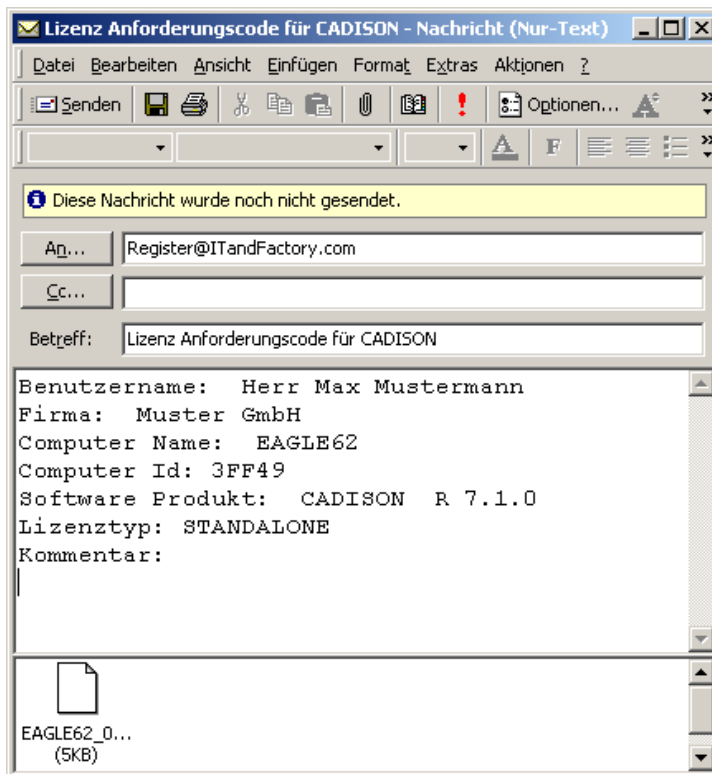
Lizenz Anforderungscode für CADISON - Nachricht (Nur-Text)

Datei Bearbeiten Ansicht Einfügen Format Extras Aktionen ?

Senden Optionen...

Diese Nachricht wurde noch nicht gesendet.

An... Register@ITandFactory.com

Cc...

Betreff: Lizenz Anforderungscode für CADISON

Benutzername: Herr Max Mustermann
Firma: Muster GmbH
Computer Name: EAGLE62
Computer Id: 3FF49
Software Produkt: CADISON R 7.1.0
Lizenztyp: STANDALONE
Kommentar:

EAGLE62_0...
(5KB)